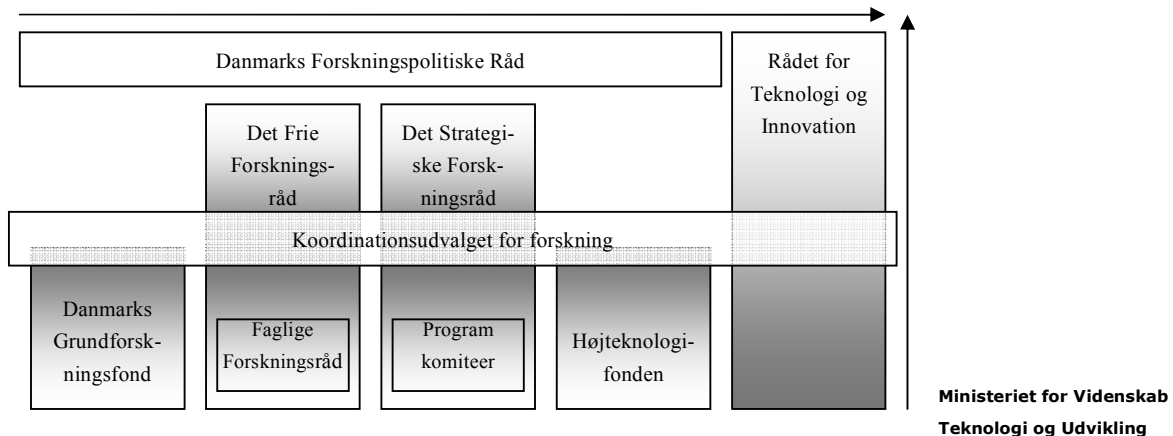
Danmarks Forskningspolitiske Råd

Rådet for Teknologi og Innovation

Det Frie Forskningsråd

Det Strategiske Forskningsråd

Koordinationsudvalget for forskning

Danmarks Grundforskningsfond

Faglige Forskningsråd

Program komiteer

Højteknologifonden

Ministeriet for Videnskab Teknologi og Udvikling